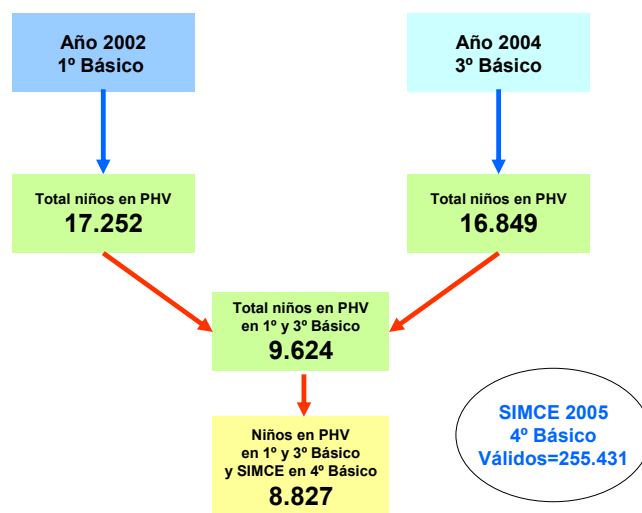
Año 2002
1º Básico

Año 2004
3º Básico

Total niños en PHV
17.252

Total niños en PHV
16.849

Total niños en PHV
en 1º y 3º Básico
9.624

Niños en PHV
en 1º y 3º Básico
y SIMCE en 4º Básico
8.827

SIMCE 2005
4º Básico
Válidos=255.431